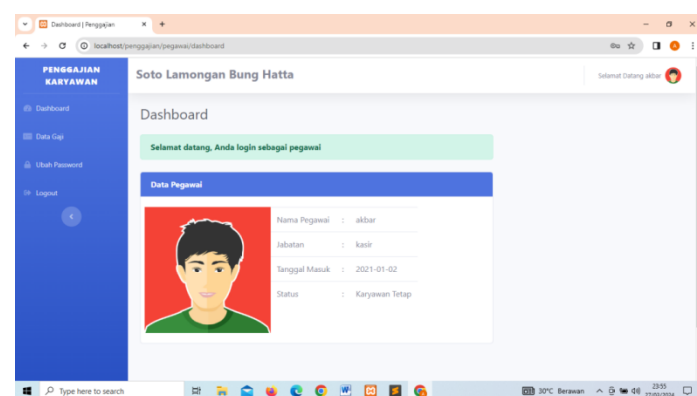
Dashboard | Penggajian
localhost/penggajian/pegawai/dashboard

PENGGAJIAN KARYAWAN

Dashboard
Data Gaji
Ubah Password
Logout

Soto Lamongan Bung Hatta

Selamat Datang akbar

Dashboard

Selamat datang, Anda login sebagai pegawai

Data Pegawai

| Nama Pegawai | : | akbar |
|---|---|---|
| Jabatan | : | kasir |
| Tanggal Masuk | : | 2021-01-02 |
| Status | : | Karyawan Tetap |

Type here to search
30°C Berawan
23:55
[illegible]